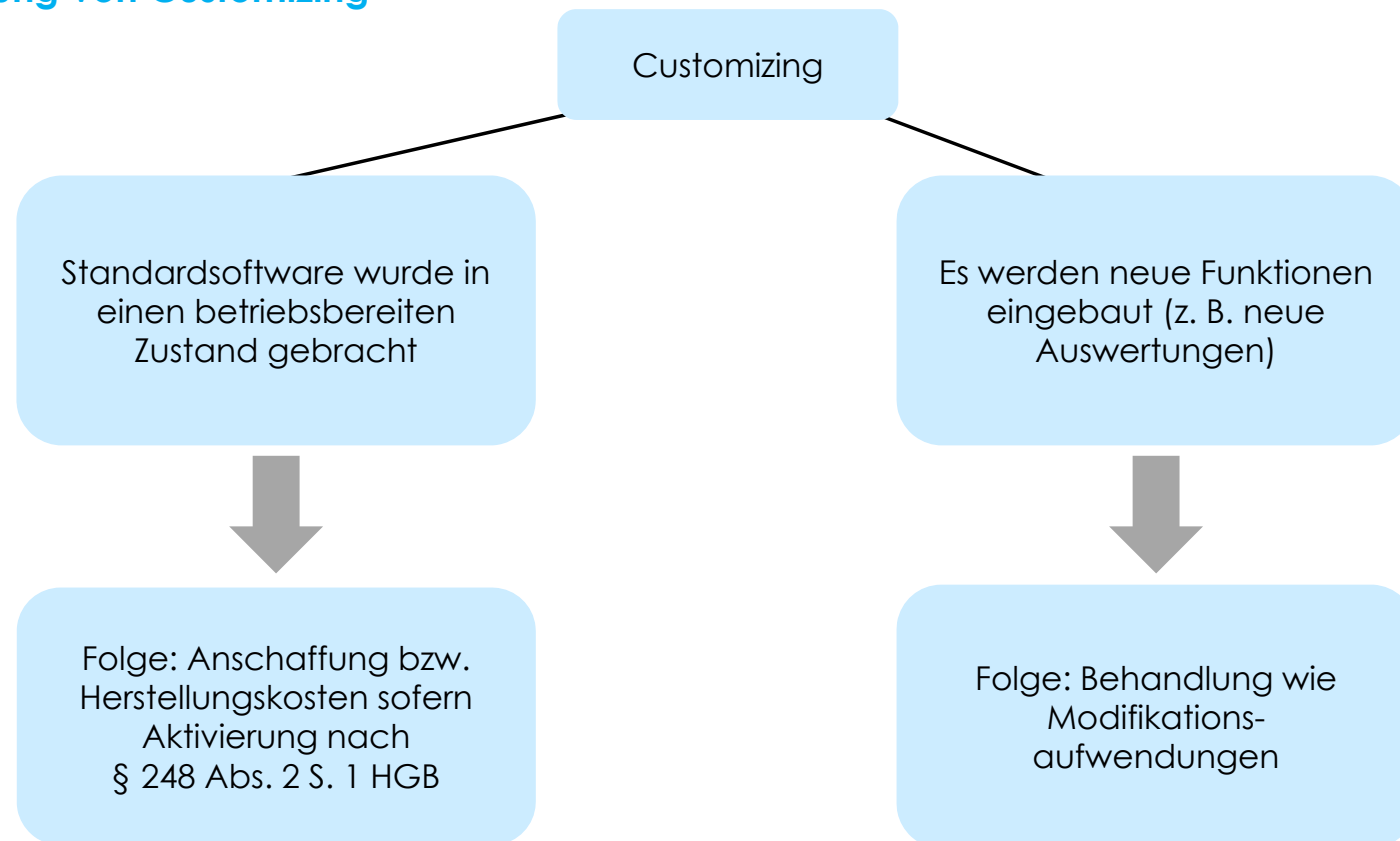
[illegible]ung von Customizing

Customizing

Standardsoftware wurde in einen betriebsbereiten Zustand gebracht

Es werden neue Funktionen eingebaut (z. B. neue Auswertungen)

Folge: Anschaffung bzw. Herstellungskosten sofern Aktivierung nach § 248 Abs. 2 S. 1 HGB

Folge: Behandlung wie Modifikationsaufwendungen